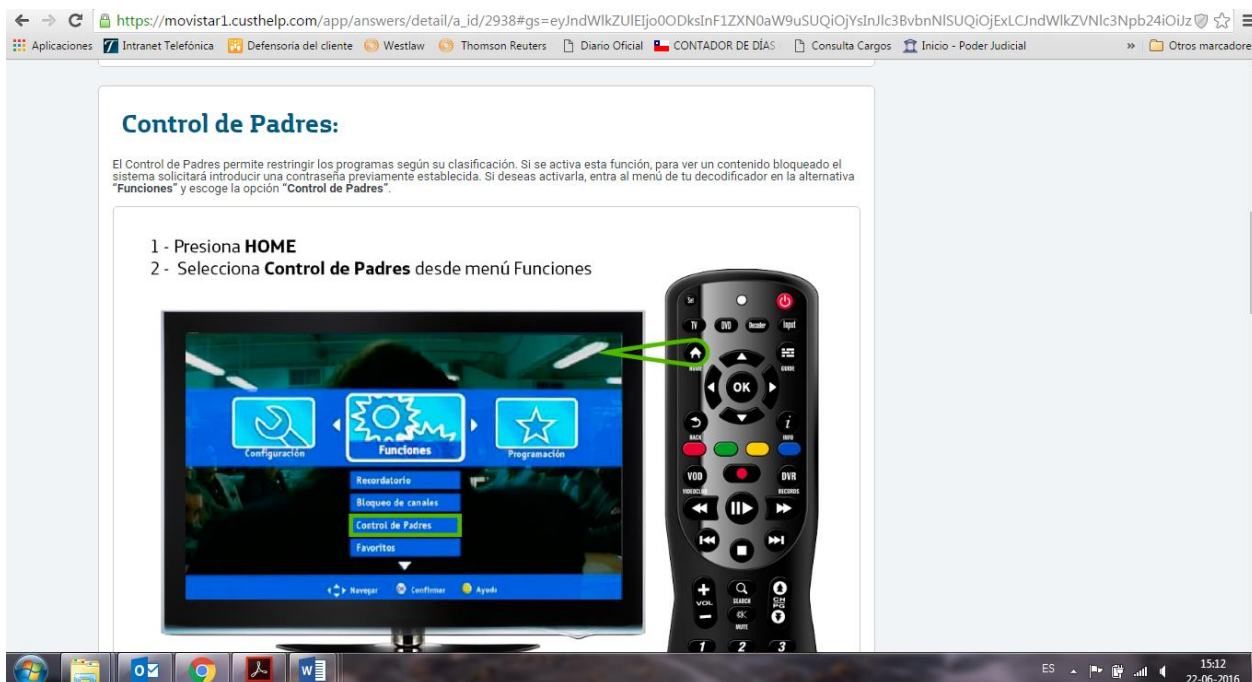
https://movistar1.custhelp.com/app/answers/detail/a_id/2938#gs=eyJndWlkZUlEIjo0ODksInF1ZXN0aW9uSUQiOjYsInJlc3BvbnNlSUQiOjExLCJndWlkZVNlc3Npb24iOiJz

Aplicaciones | Intranet Telefónica | Defensoria del cliente | Westlaw | Thomson Reuters | Diario Oficial | CONTADOR DE DÍAS | Consulta Cargos | Inicio - Poder Judicial | » | Otros marcadore

Control de Padres:

El Control de Padres permite restringir los programas según su clasificación. Si se activa esta función, para ver un contenido bloqueado el sistema solicitará introducir una contraseña previamente establecida. Si deseas activarla, entra al menú de tu decodificador en la alternativa "Funciones" y escoge la opción "Control de Padres".

1 - Presiona HOME
2 - Selecciona Control de Padres desde menú Funciones

Configuración
Funciones
Programación
Recordatorio
Bloqueo de canales
Control de Padres
Favoritos
Navegar
Confirmar
Ayuda

TV DVD Decoder Input
HOME GUIDE
OK
BACK INFO
VOD DVR
VIDEOCLUB RECORDS
VOL SEARCH CH PG
OK MUTE
1 2 3

ES 15:12 22-06-2016